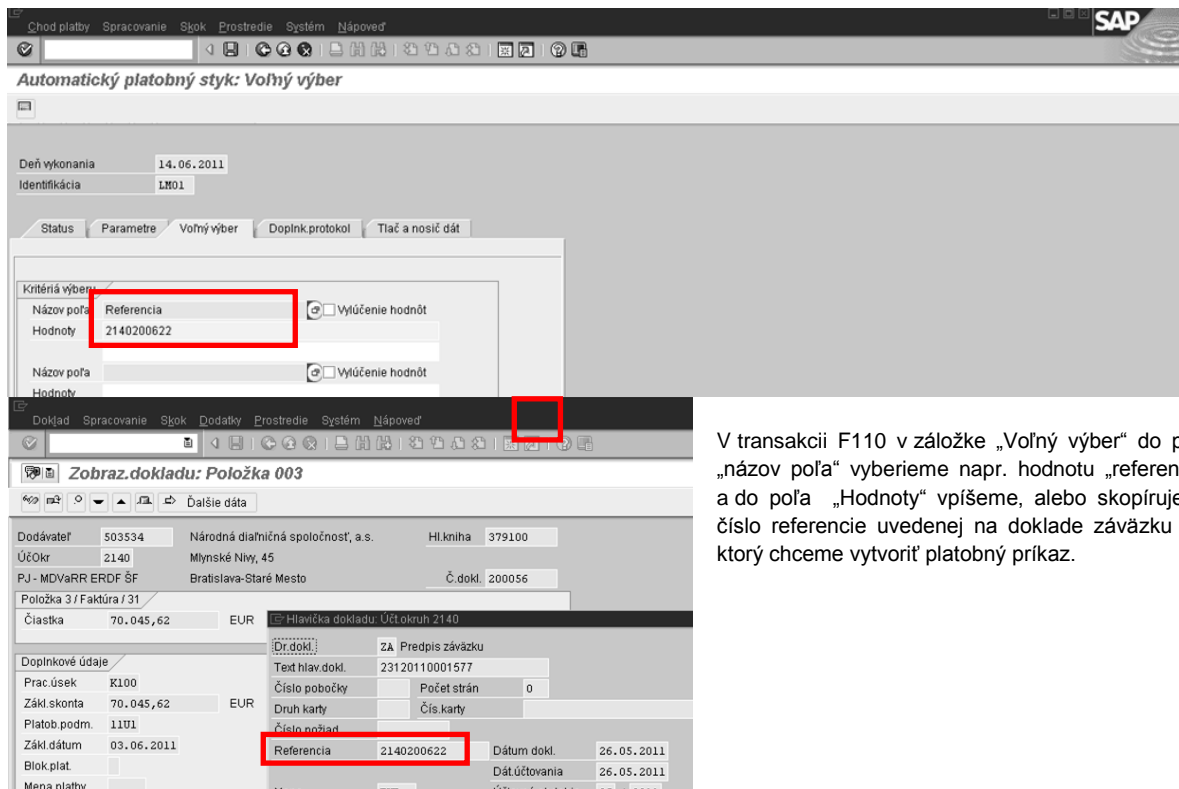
Chod platby Spracovanie Skok Prostredie Systém Nápoveď

SAP

Automatický platobný styk: Voľný výber

Deň vykonania 14.06.2011
Identifikácia LM01

Status | Parametre | Voľný výber | Doplnk.protokol | Tlač a nosič dát

Kritériá výberu
Názov poľa Referencia
Hodnoty 2140200622
Vylúčenie hodnôt

Názov poľa
Vylúčenie hodnôt
Hodnoty

Doklad Spracovanie Skok Dodatky Prostredie Systém Nápoveď

Zobraz.dokladu: Položka 003

Ďalšie dáta

Dodávateľ 503534 Národná diaľničná spoločnosť, a.s. Hl.kniha 379100
ÚčOkr 2140 Mlynské Nivy, 45
PJ - MDVaRR ERDF ŠF Bratislava-Staré Mesto Č.dokl. 200056

Položka 3 / Faktúra / 31
Čiastka 70.045,62 EUR

Doplnkové údaje
Prac.úsek K100
Zákl.skonta 70.045,62 EUR
Platob.podm. 11U1
Zákl.dátum 03.06.2011
Blok.plat.
Mena platby

Hlavička dokladu: Účt.okruh 2140
Dr.dokl. ZA Predpis záväzku
Text hlav.dokl. 23120110001577
Číslo pobočky Počet strán 0
Druh karty Čís.karty
Číslo požiad
Referencia 2140200622 Dátum dokl. 26.05.2011
Dát.účtovania 26.05.2011

V transakcii F110 v záložke „Voľný výber" do p „názov poľa" vyberieme napr. hodnotu „referen a do poľa „Hodnoty" vpíšeme, alebo skopíruje číslo referencie uvedenej na doklade záväzku ktorý chceme vytvoriť platobný príkaz.